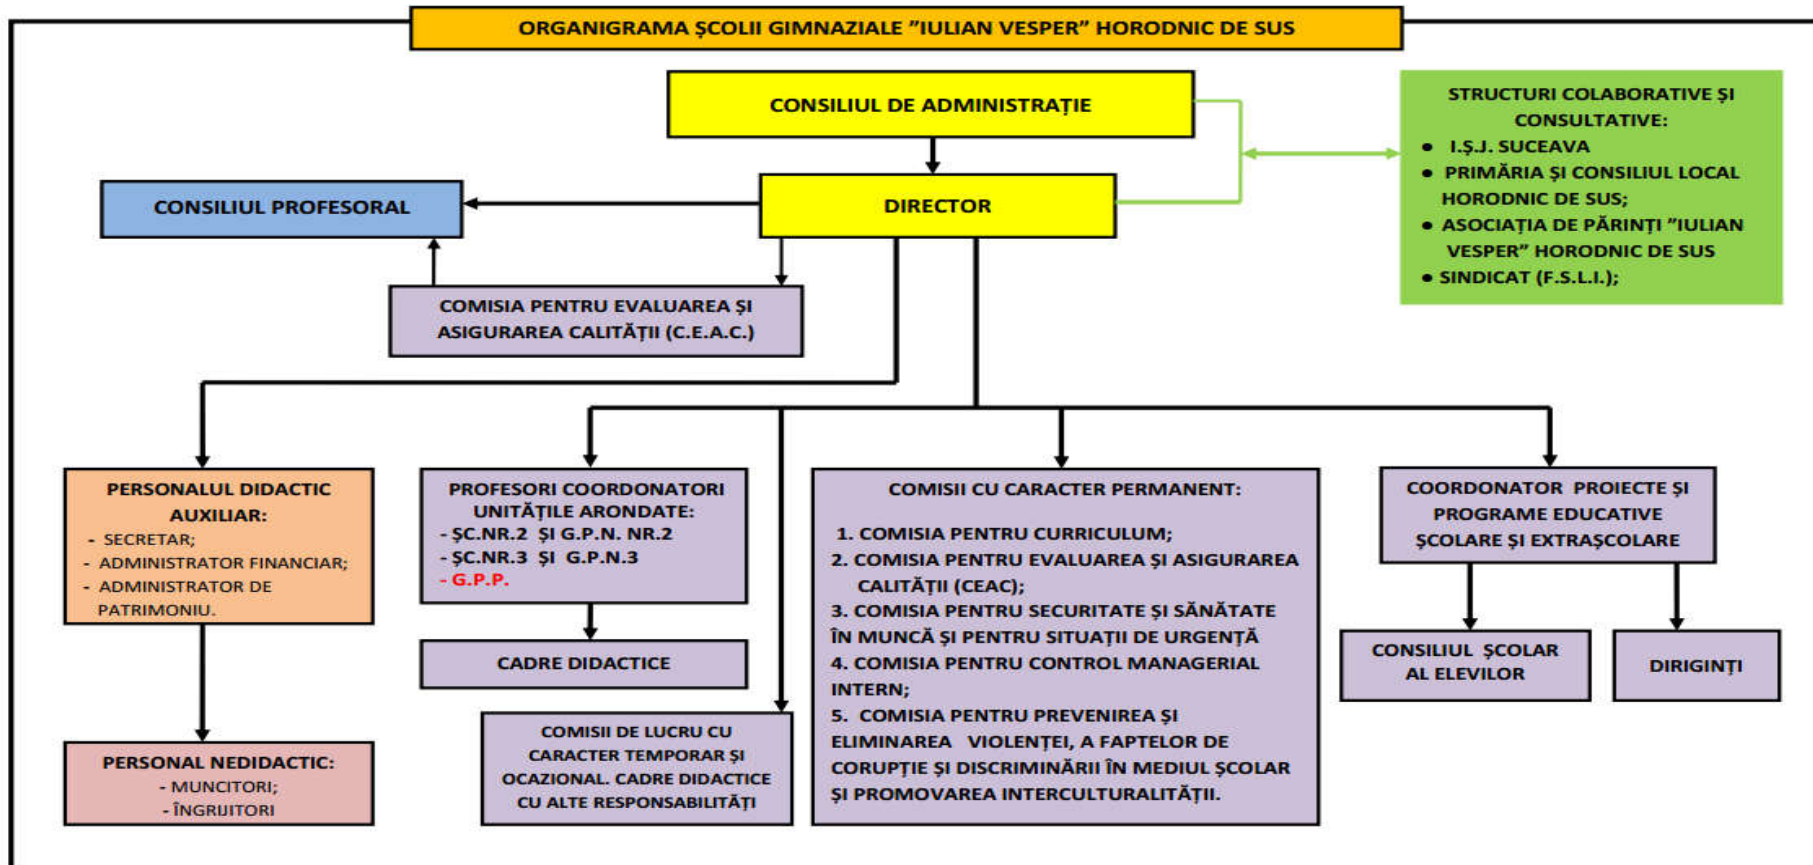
ORGANIGRAMA ŞCOLII GIMNAZIALE ”IULIAN VESPER” HORODNIC DE SUS

CONSILIUL DE ADMINISTRAȚIE

STRUCTURI COLABORATIVE ŞI CONSULTATIVE:
- I.Ş.J. SUCEAVA
- PRIMĂRIA ŞI CONSILIUL LOCAL HORODNIC DE SUS;
- ASOCIAȚIA DE PĂRINȚI ”IULIAN VESPER” HORODNIC DE SUS
- SINDICAT (F.S.L.I.);

CONSILIUL PROFESORAL

DIRECTOR

COMISIA PENTRU EVALUAREA ŞI ASIGURAREA CALITĂȚII (C.E.A.C.)

PERSONALUL DIDACTIC AUXILIAR:
- SECRETAR;
- ADMINISTRATOR FINANCIAR;
- ADMINISTRATOR DE PATRIMONIU.

PROFESORI COORDONATORI UNITĂȚILE ARONDATE:
- ŞC.NR.2 ŞI G.P.N. NR.2
- ŞC.NR.3 ŞI G.P.N.3
- G.P.P.

CADRE DIDACTICE

COMISII CU CARACTER PERMANENT:
1. COMISIA PENTRU CURRICULUM;
2. COMISIA PENTRU EVALUAREA ŞI ASIGURAREA CALITĂȚII (CEAC);
3. COMISIA PENTRU SECURITATE ŞI SĂNĂTATE ÎN MUNCĂ ŞI PENTRU SITUAȚII DE URGENȚĂ
4. COMISIA PENTRU CONTROL MANAGERIAL INTERN;
5. COMISIA PENTRU PREVENIREA ŞI ELIMINAREA VIOLENȚEI, A FAPTELOR DE CORUPȚIE ŞI DISCRIMINĂRII ÎN MEDIUL ŞCOLAR ŞI PROMOVAREA INTERCULTURALITĂȚII.

COORDONATOR PROIECTE ŞI PROGRAME EDUCATIVE ŞCOLARE ŞI EXTRAŞCOLARE

CONSILIUL ŞCOLAR AL ELEVILOR

DIRIGINȚI

PERSONAL NEDIDACTIC:
- MUNCITORI;
- ÎNGRIJITORI

COMISII DE LUCRU CU CARACTER TEMPORAR ŞI OCAZIONAL. CADRE DIDACTICE CU ALTE RESPONSABILITĂȚI